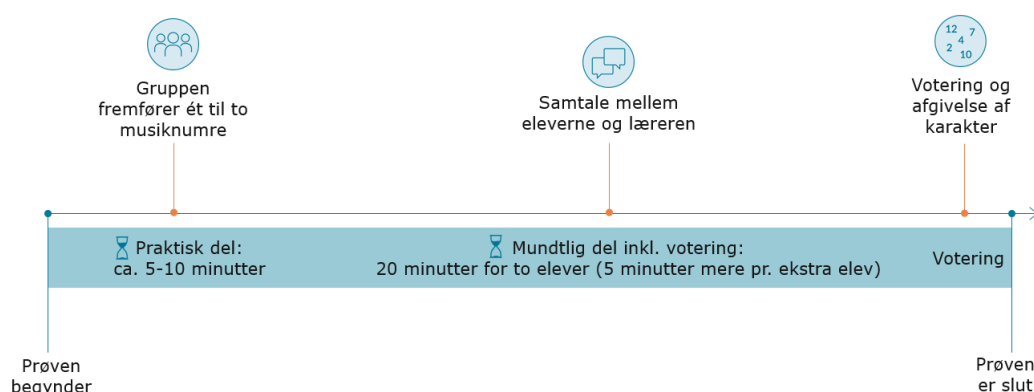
Gruppen fremfører ét til to musiknumre

Samtale mellem eleverne og læreren

12 7 4 2 10

Votering og afgivelse af karakter

Praktisk del: ca. 5-10 minutter

Mundtlig del inkl. votering: 20 minutter for to elever (5 minutter mere pr. ekstra elev)

Votering

Prøven begynder

Prøven er slut